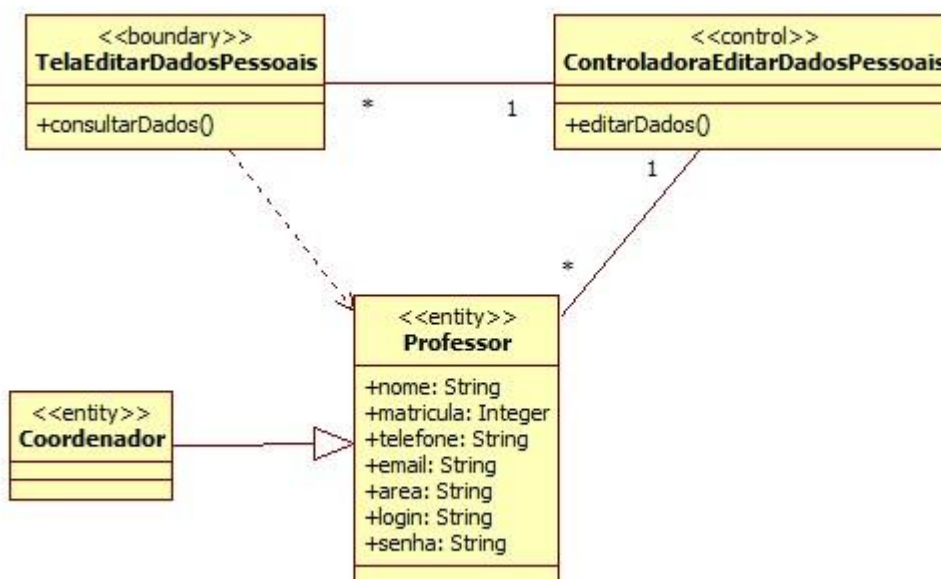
<<boundary>>
TelaEditarDadosPessoais

+consultarDados()

*

1

<<control>>
ControladoraEditarDadosPessoais

+editarDados()

1

*

<<entity>>
Professor

+nome: String
+matricula: Integer
+telefone: String
+email: String
+area: String
+login: String
+senha: String

<<entity>>
Coordenador